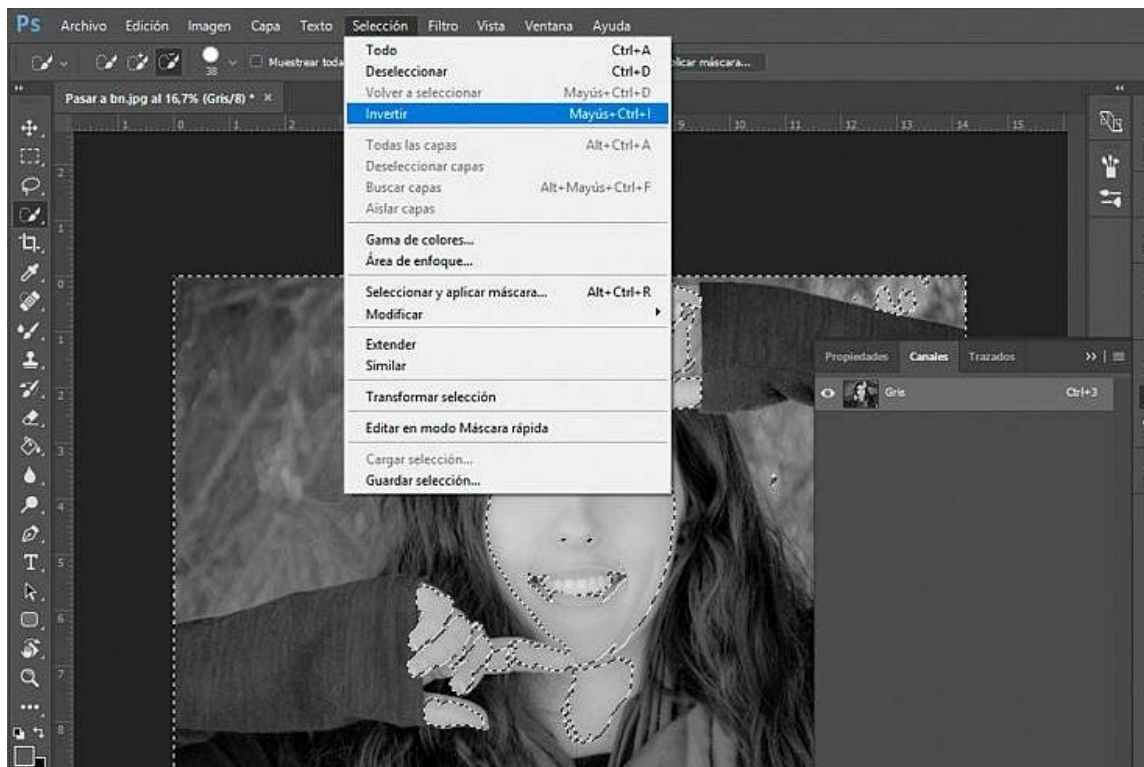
Ps Archivo Edición Imagen Capa Texto Selección Filtro Vista Ventana Ayuda

38 Muestrear toda

licar máscara...

Pasar a bn.jpg al 16,7% (Gris/8) * ×

Todo Ctrl+A
Deseleccionar Ctrl+D
Volver a seleccionar Mayús+Ctrl+D
Invertir Mayús+Ctrl+I

Todas las capas Alt+Ctrl+A
Deseleccionar capas
Buscar capas Alt+Mayús+Ctrl+F
Aislar capas

Gama de colores...
Área de enfoque...

Seleccionar y aplicar máscara... Alt+Ctrl+R
Modificar

Extender
Similar

Transformar selección

Editar en modo Máscara rápida

Cargar selección...
Guardar selección...

Propiedades Canales Trazados

Gris Ctrl+3